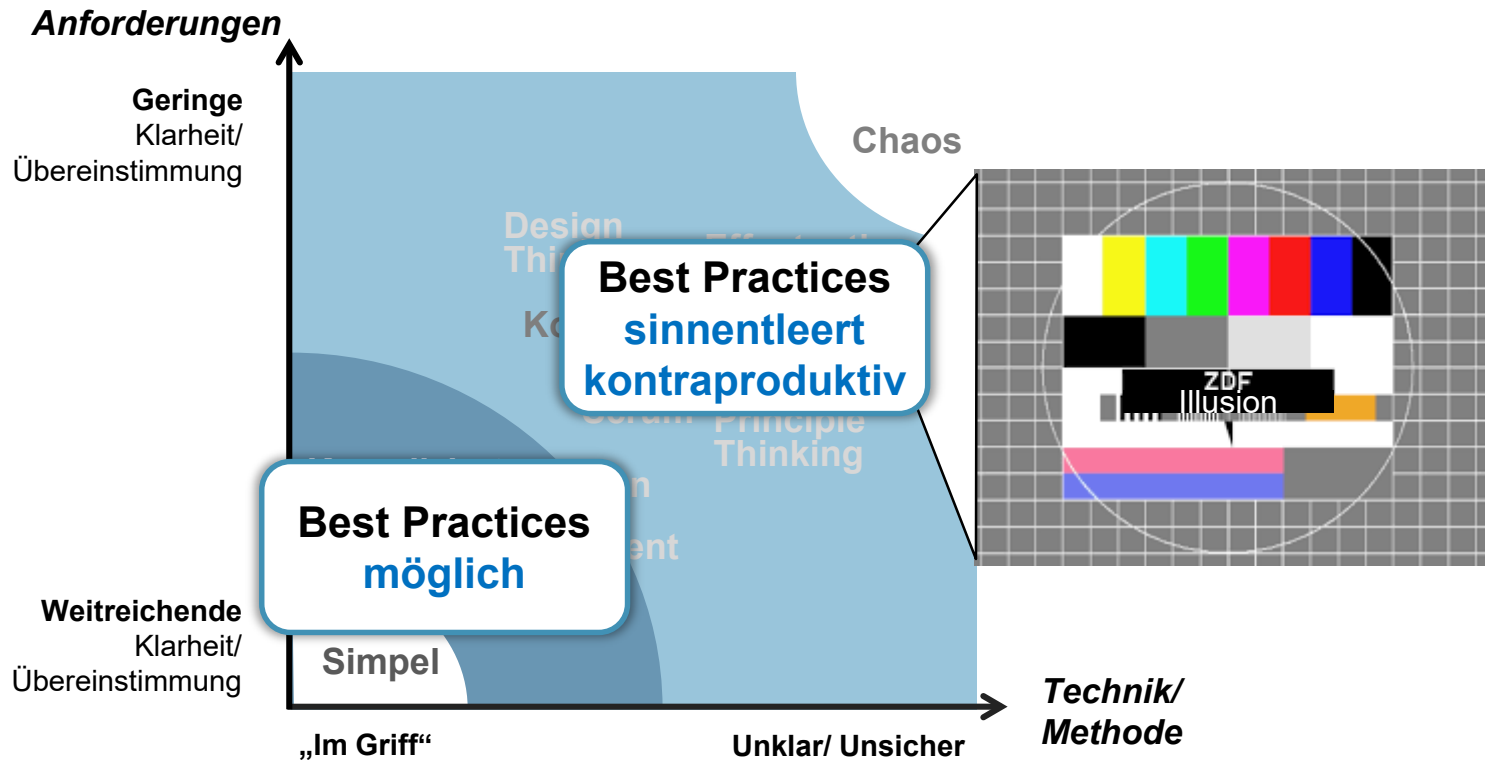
Anforderungen

Geringe Klarheit/ Übereinstimmung

Chaos

Design Thi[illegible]

Ko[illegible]

Best Practices
sinnentleert
kontraproduktiv

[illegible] Principle Thinking

ZDF
Illusion

Best Practices
möglich

Weitreichende Klarheit/ Übereinstimmung

Simpel

Technik/ Methode

„Im Griff“

Unklar/ Unsicher